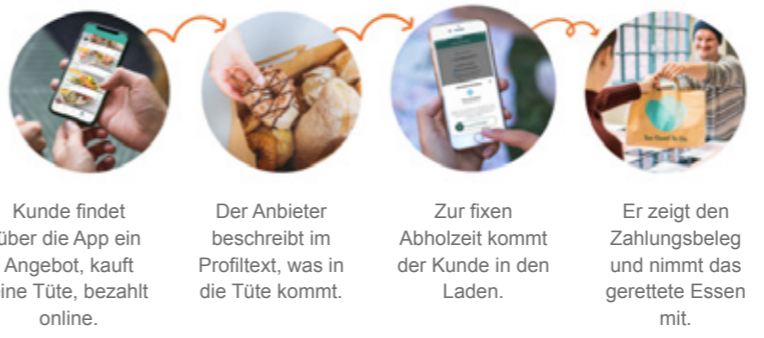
Kunde findet über die App ein Angebot, kauft eine Tüte, bezahlt online.

Der Anbieter beschreibt im Profiltext, was in die Tüte kommt.

Zur fixen Abholzeit kommt der Kunde in den Laden.

Er zeigt den Zahlungsbeleg und nimmt das gerettete Essen mit.